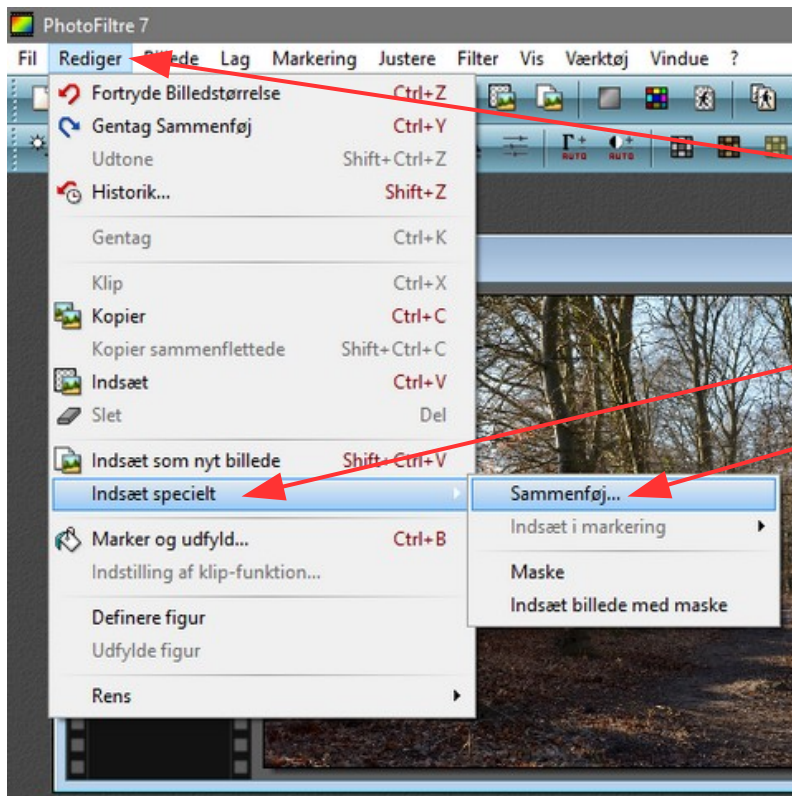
PhotoFiltre 7

Fil Rediger Billede Lag Markering Justere Filter Vis Værktøj Vindue ?

Fortryde Billedstørrelse Ctrl+Z
Gentag Sammenføj Ctrl+Y
Udtone Shift+Ctrl+Z
Historik... Shift+Z

Gentag Ctrl+K

Klip Ctrl+X
Kopier Ctrl+C
Kopier sammenflettede Shift+Ctrl+C
Indsæt Ctrl+V
Slet Del

Indsæt som nyt billede Shift+Ctrl+V
Indsæt specielt

Marker og udfyld... Ctrl+B
Indstilling af klip-funktion...

Definere figur
Udfylde figur

Rens

Sammenføj...
Indsæt i markering

Maske
Indsæt billede med maske